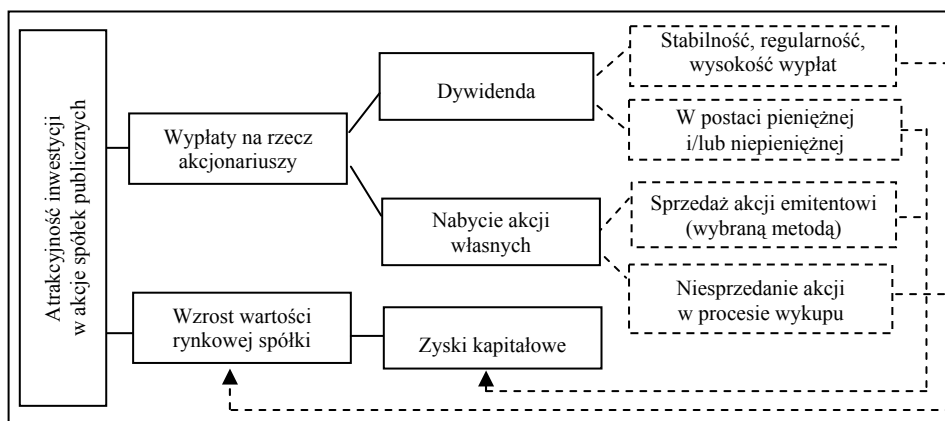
Atrakcyjność inwestycji w akcje spółek publicznych

Wypłaty na rzecz akcjonariuszy

Dywidenda

Stabilność, regularność, wysokość wypłat

W postaci pieniężnej i/lub niepieniężnej

Nabycie akcji własnych

Sprzedaż akcji emitentowi (wybraną metodą)

Niesprzedanie akcji w procesie wykupu

Wzrost wartości rynkowej spółki

Zyski kapitałowe